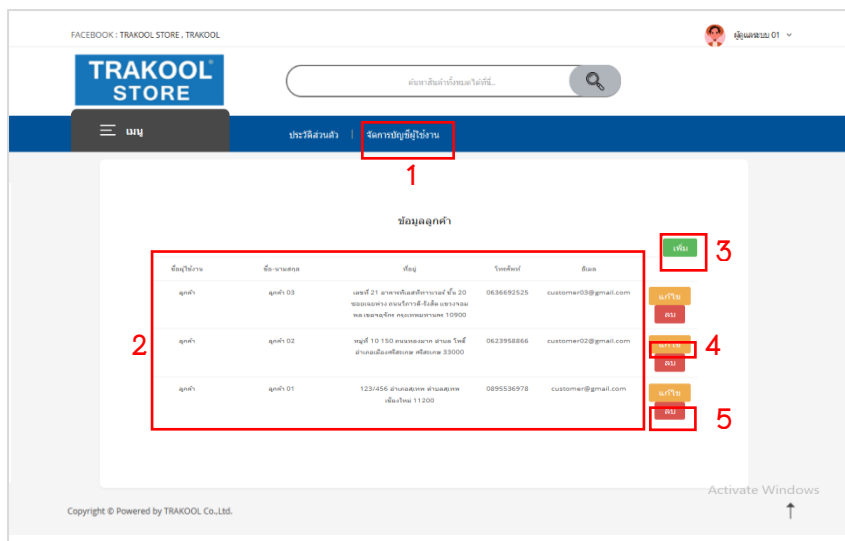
FACEBOOK : TRAKOOL STORE , TRAKOOL

ผู้ดูแลระบบ 01

TRAKOOL STORE

ค้นหาสินค้าทั้งหมดได้ที่นี่...

เมนู

ประวัติส่วนตัว | จัดการบัญชีผู้ใช้งาน

1

ข้อมูลลูกค้า

เพิ่ม

3

2

| ชื่อผู้ใช้งาน | ชื่อ-นามสกุล | ที่อยู่ | โทรศัพท์ | อีเมล | |
|---|---|---|---|---|---|
| ลูกค้า | ลูกค้า 03 | เลขที่ 21 อาคารทีเอสทีทาวเวอร์ ชั้น 20 ซอยแยกพ่วง ถนนวิภาวดี-รังสิต แขวงจอมพล เขตจตุจักร กรุงเทพมหานคร 10900 | 0636692525 | customer03@gmail.com | แก้ไข ลบ |
| ลูกค้า | ลูกค้า 02 | หมู่ที่ 10 150 ถนนทองมาก ตำบล โพธิ์ อำเภอเมืองศรีสะเกษ ศรีสะเกษ 33000 | 0623958866 | customer02@gmail.com | แก้ไข ลบ |
| ลูกค้า | ลูกค้า 01 | 123/456 อำเภอสุเทพ ตำบลสุเทพ เชียงใหม่ 11200 | 0895536978 | customer@gmail.com | แก้ไข ลบ |

4

5

Activate Windows

Copyright © Powered by TRAKOOL Co.,Ltd.